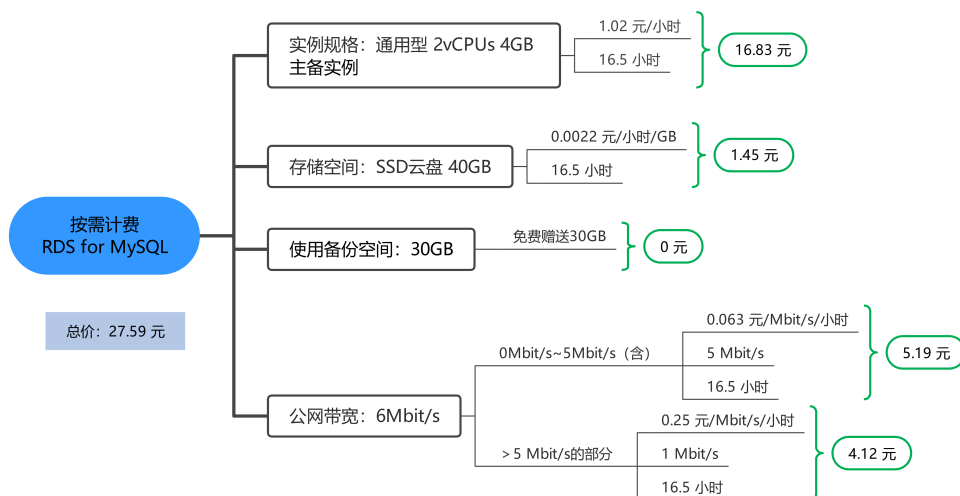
按需计费
RDS for MySQL

总价：27.59 元

实例规格：通用型 2vCPUs 4GB
主备实例

1.02 元/小时

16.5 小时

16.83 元

存储空间：SSD云盘 40GB

0.0022 元/小时/GB

16.5 小时

1.45 元

使用备份空间：30GB

免费赠送30GB

0 元

公网带宽：6Mbit/s

0Mbit/s~5Mbit/s（含）

0.063 元/Mbit/s/小时

5 Mbit/s

16.5 小时

5.19 元

> 5 Mbit/s的部分

0.25 元/Mbit/s/小时

1 Mbit/s

16.5 小时

4.12 元